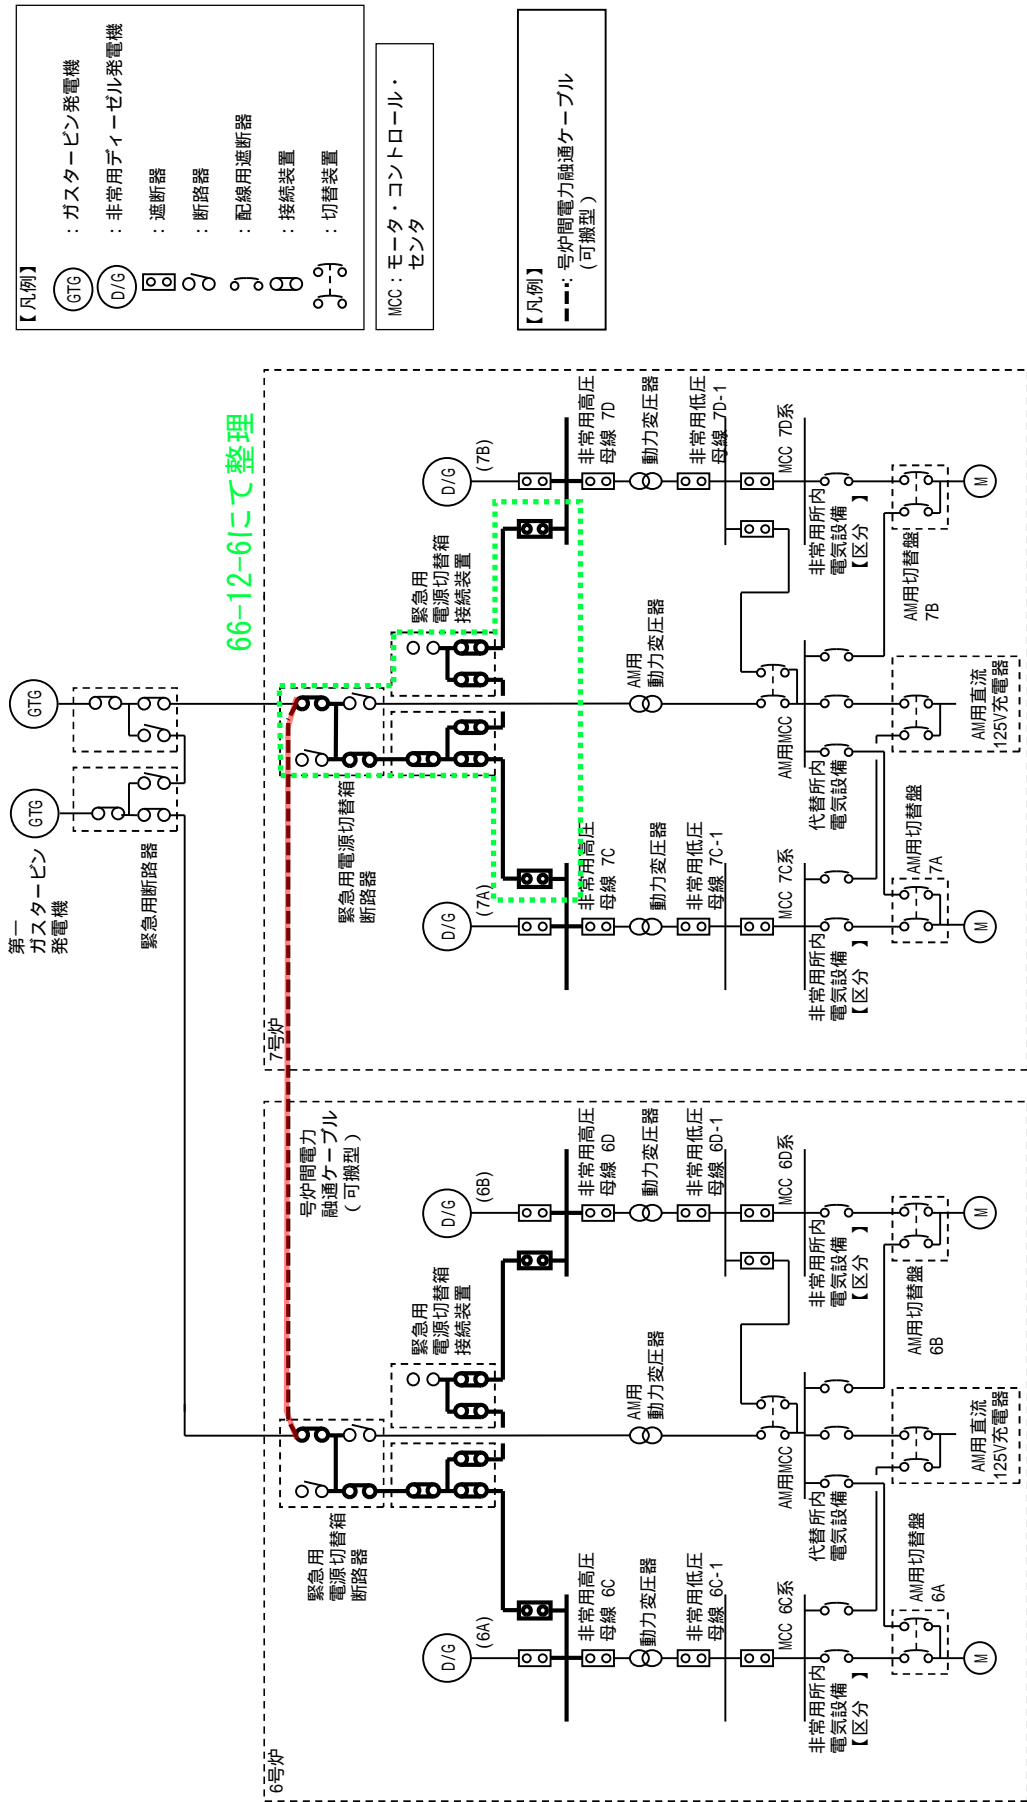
【凡例】
GTG ：ガスタービン発電機
D/G ：非常用ディーゼル発電機
：遮断器
：断路器
：配線用遮断器
：接続装置
：切替装置

MCC：モータ・コントロール・センタ

【凡例】
：号炉間電力融通ケーブル（可搬型）

66-12-6にて整理

第一ガスタービン発電機
GTG
GTG
緊急用断路器

7号炉
緊急用電源切替箱断路器
緊急用電源切替箱接続装置
D/G (7B)
非常用高圧母線 7D
動力変圧器
非常用低圧母線 7D-1
MCC 7D系
非常用所内電気設備【区分 】
AM用切替盤 7B
M
AM用動力変圧器
AM用MCC
AM用直流125V充電器
代替所内電気設備
AM用切替盤 7A
D/G (7A)
非常用高圧母線 7C
動力変圧器
非常用低圧母線 7C-1
MCC 7C系
非常用所内電気設備【区分 】
M

号炉間電力融通ケーブル（可搬型）

6号炉
緊急用電源切替箱断路器
緊急用電源切替箱接続装置
D/G (6B)
非常用高圧母線 6D
動力変圧器
非常用低圧母線 6D-1
MCC 6D系
非常用所内電気設備【区分 】
AM用切替盤 6B
M
AM用動力変圧器
AM用MCC
AM用直流125V充電器
代替所内電気設備
AM用切替盤 6A
D/G (6A)
非常用高圧母線 6C
動力変圧器
非常用低圧母線 6C-1
MCC 6C系
非常用所内電気設備【区分 】
M